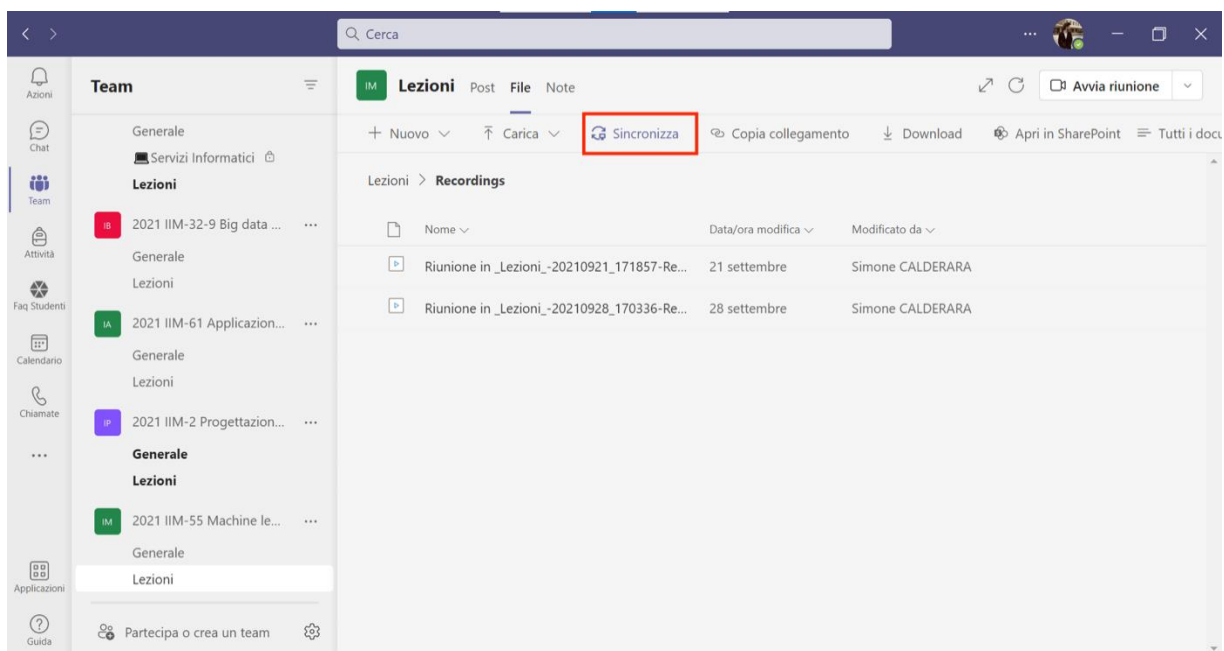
Cerca

Azioni
Chat
Team
Attività
Faq Studenti
Calendario
Chiamate
...
Applicazioni
Guida

Team

Generale
Servizi Informatici
Lezioni

IB 2021 IIM-32-9 Big data ... ...
Generale
Lezioni

IA 2021 IIM-61 Applicazion... ...
Generale
Lezioni

IP 2021 IIM-2 Progettazion... ...
Generale
Lezioni

IM 2021 IIM-55 Machine le... ...
Generale
Lezioni

Partecipa o crea un team

IM Lezioni Post File Note

Avvia riunione

+ Nuovo ⌄ Carica ⌄ Sincronizza Copia collegamento Download Apri in SharePoint Tutti i docu

Lezioni > Recordings

| Nome | Data/ora modifica | Modificato da |
|---|---|---|
| Riunione in _Lezioni_-20210921_171857-Re... | 21 settembre | Simone CALDERARA |
| Riunione in _Lezioni_-20210928_170336-Re... | 28 settembre | Simone CALDERARA |